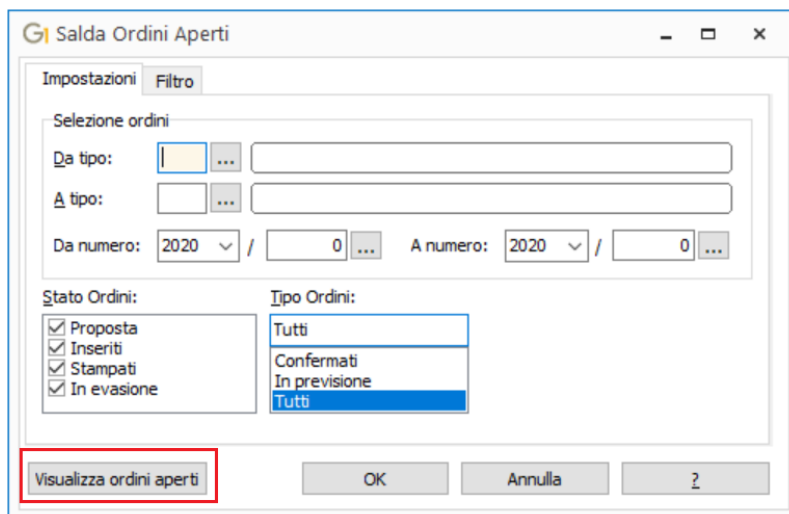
Salda Ordini Aperti

Impostazioni | Filtro

Selezione ordini

Da tipo: ...

A tipo: ...

Da numero: 2020 / 0 ... A numero: 2020 / 0 ...

Stato Ordini:
☑ Proposta
☑ Inseriti
☑ Stampati
☑ In evasione

Tipo Ordini:
Tutti
Confermati
In previsione
Tutti

Visualizza ordini aperti | OK | Annulla | ?